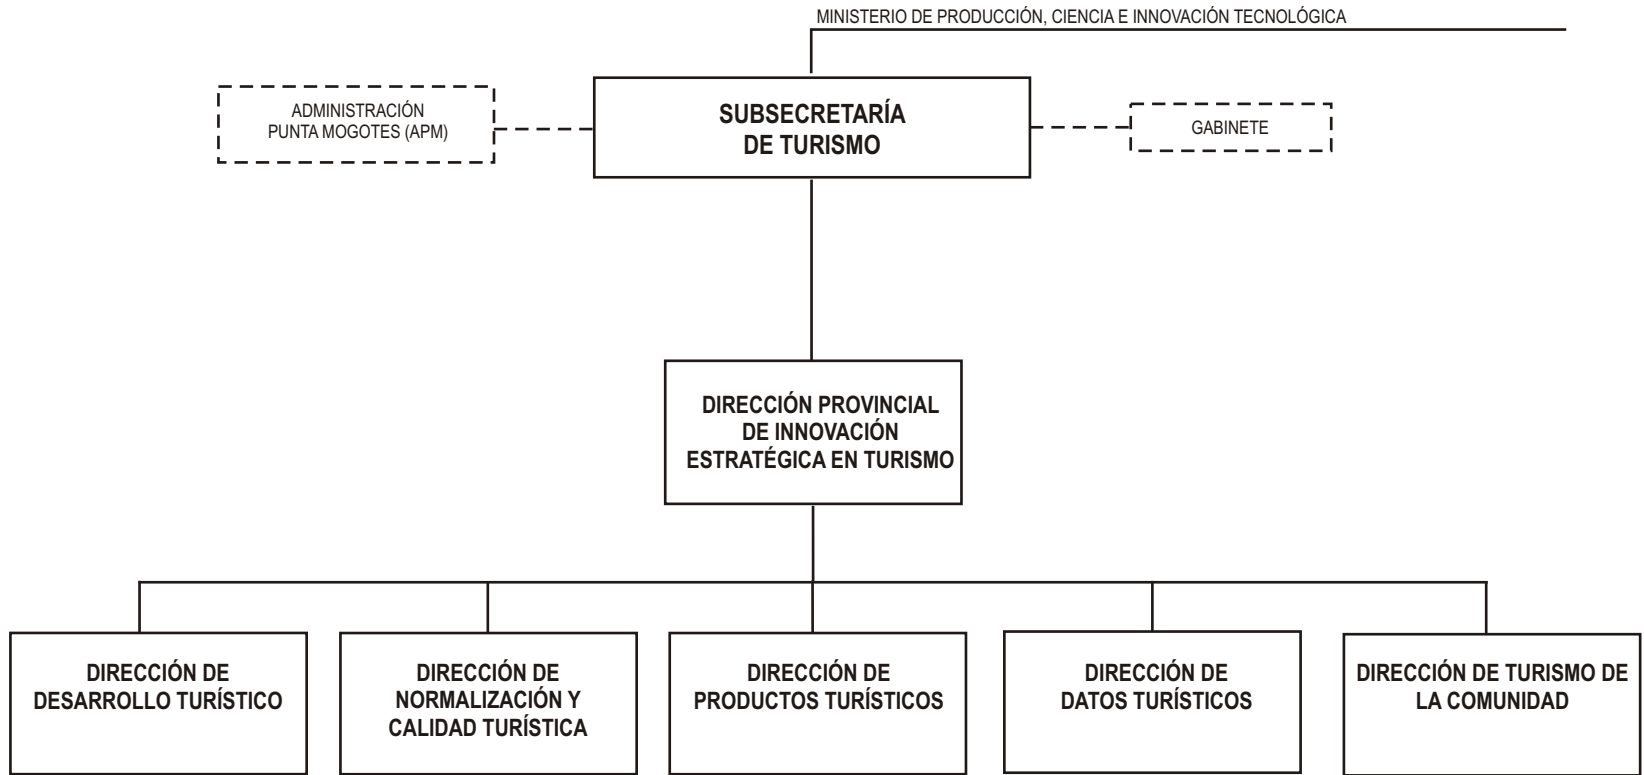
MINISTERIO DE PRODUCCIÓN, CIENCIA E INNOVACIÓN TECNOLÓGICA

ADMINISTRACIÓN PUNTA MOGOTES (APM)

SUBSECRETARÍA DE TURISMO

GABINETE

DIRECCIÓN PROVINCIAL DE INNOVACIÓN ESTRATÉGICA EN TURISMO

DIRECCIÓN DE DESARROLLO TURÍSTICO

DIRECCIÓN DE NORMALIZACIÓN Y CALIDAD TURÍSTICA

DIRECCIÓN DE PRODUCTOS TURÍSTICOS

DIRECCIÓN DE DATOS TURÍSTICOS

DIRECCIÓN DE TURISMO DE LA COMUNIDAD